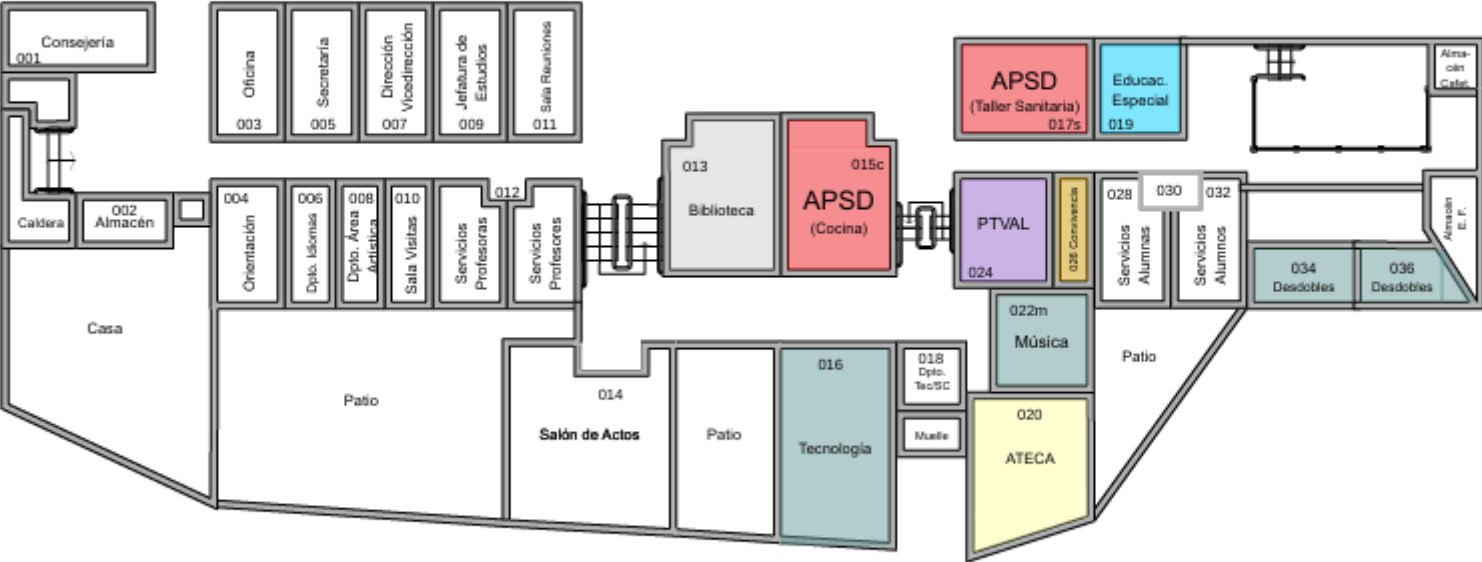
Consejería
001

Oficina
003

Secretaría
005

Dirección
Vicedirección
007

Jefatura de
Estudios
009

Sala Reuniones
011

APSD
(Taller Sanitaria)
017s

Educac.
Especial
019

Alma-
cén
Calef.

Caldera

002
Almacén

004
Orientación

006
Dpto. Idiomas

008
Dpto. Área
Artística

010
Sala Visitas

Servicios
Profesoras

012
Servicios
Profesores

013
Biblioteca

015c
APSD
(Cocina)

PTVAL
024

026 Convivencia

028
Servicios
Alumnas

030

032
Servicios
Alumnos

Almacén
E. F.

034
Desdobles

036
Desdobles

Casa

Patio

022m
Música

Patio

014
Salón de Actos

Patio

016
Tecnología

018
Dpto.
Tec/SC

Muelle

020
ATECA